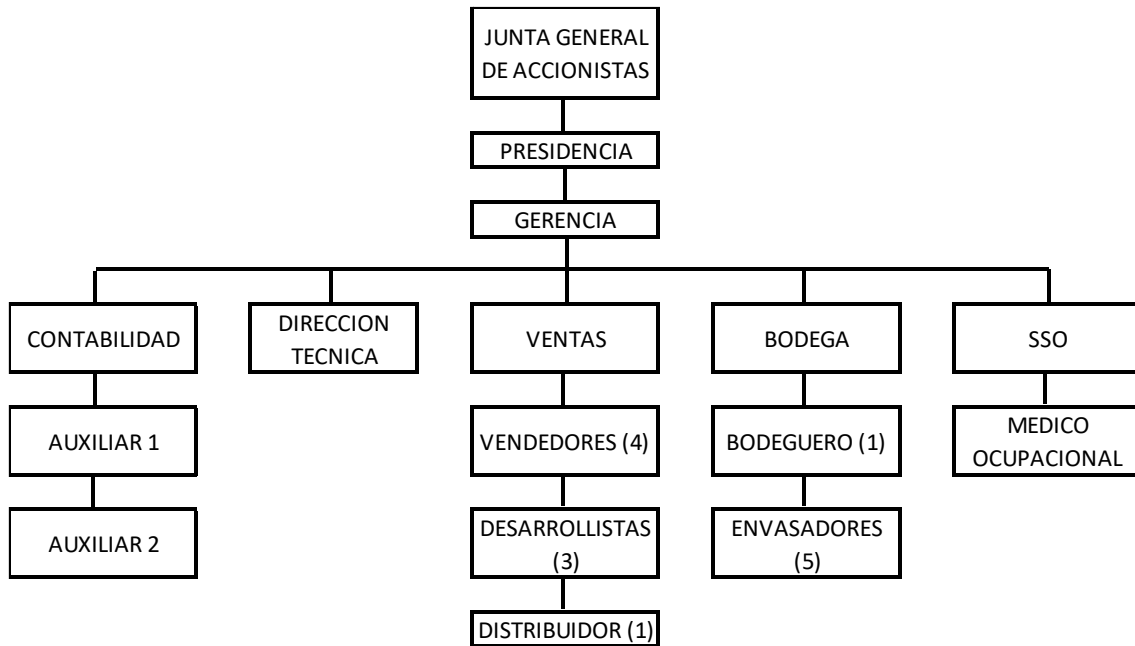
JUNTA GENERAL DE ACCIONISTAS

PRESIDENCIA

GERENCIA

CONTABILIDAD

DIRECCION TECNICA

VENTAS

BODEGA

SSO

AUXILIAR 1

AUXILIAR 2

VENDEDORES (4)

DESARROLLISTAS (3)

DISTRIBUIDOR (1)

BODEGUERO (1)

ENVASADORES (5)

MEDICO OCUPACIONAL